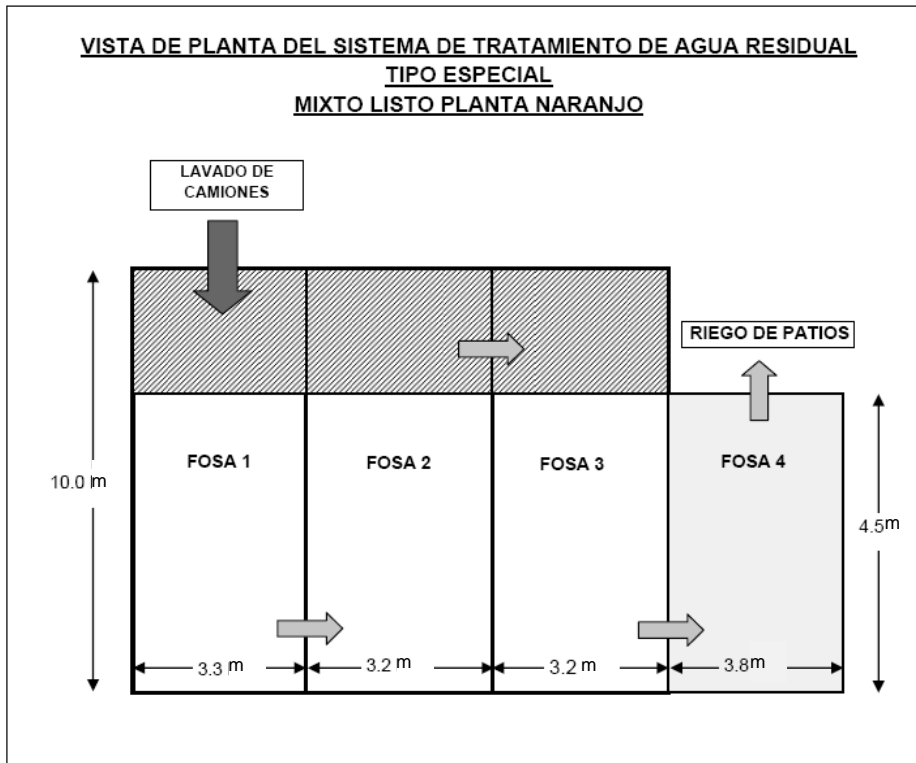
VISTA DE PLANTA DEL SISTEMA DE TRATAMIENTO DE AGUA RESIDUAL
TIPO ESPECIAL
MIXTO LISTO PLANTA NARANJO

LAVADO DE CAMIONES

RIEGO DE PATIOS

10.0 m

FOSA 1

FOSA 2

FOSA 3

FOSA 4

4.5m

3.3 m

3.2 m

3.2 m

3.8m